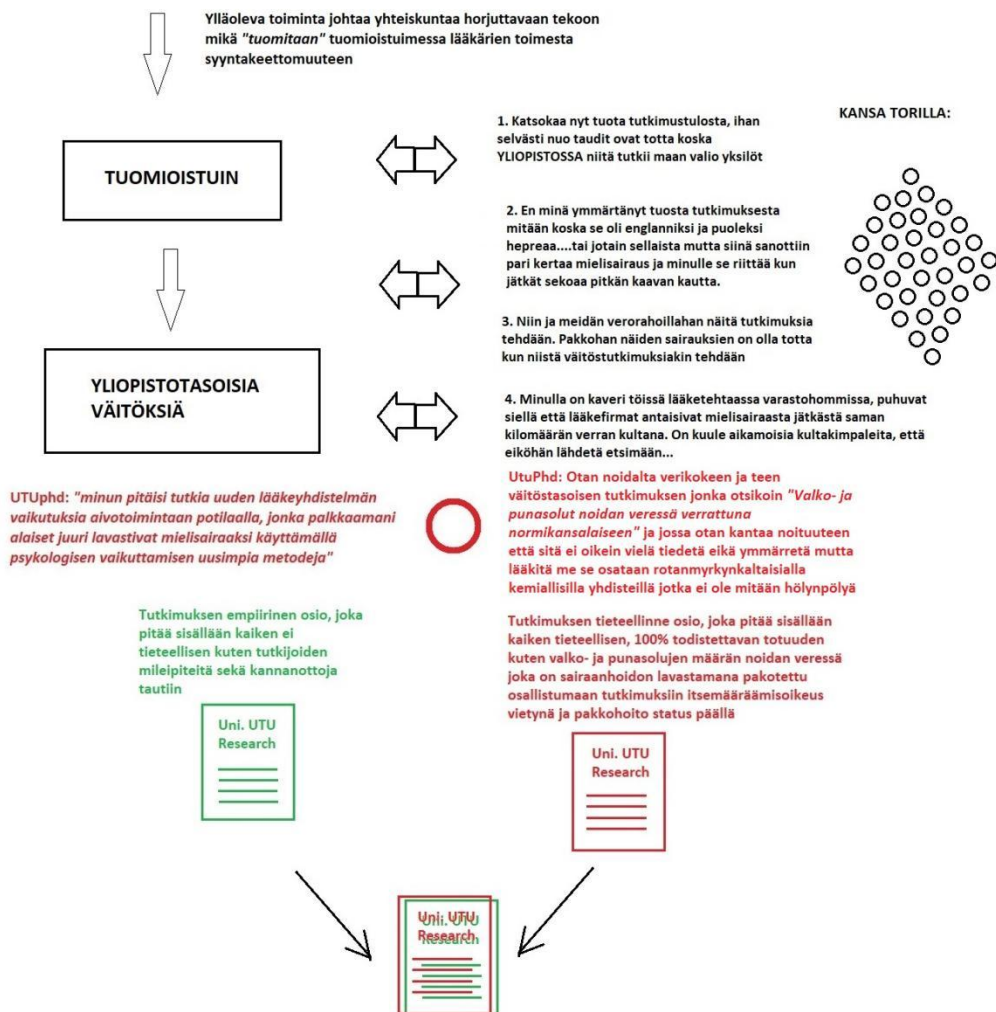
Ylläoleva toiminta johtaa yhteiskuntaa horjuttavaan tekoon mikä *"tuomitaan"* tuomioistuimessa lääkärien toimesta syyntakeettomuuteen

TUOMIOISTUIN

YLIOPISTOTASOISIA VÄITÖKSIÄ

1. Katsokaa nyt tuota tutkimustulosta, ihan selvästi nuo taudit ovat totta koska YLIOPISTOSSA niitä tutkii maan valio yksilöt

KANSA TORILLA:

2. En minä ymmärtänyt tuosta tutkimuksesta mitään koska se oli englanniksi ja puoleksi hepreaa....tai jotain sellaista mutta siinä sanottiin pari kertaa mielisairaus ja minulle se riittää kun jätkät sekoaa pitkän kaavan kautta.

3. Niin ja meidän verorahoillahan näitä tutkimuksia tehdään. Pakkohan näiden sairauksien on olla totta kun niistä väitöstutkimuksiakin tehdään

4. Minulla on kaveri töissä lääketehtaassa varastohommissa, puhuvat siellä että lääkefirmat antaisivat mielisairaasta jätkästä saman kilomäärän verran kultana. On kuule aikamoisia kultakimpaleita, että eiköhän lähdetä etsimään...

UTUphd: *"minun pitäisi tutkia uuden lääkeyhdistelmän vaikutuksia aivotoimintaan potilaalla, jonka palkkaamani alaiset juuri lavastivat mielisairaaksi käyttämällä psykologisen vaikuttamisen uusimpia metodeja"*

UtuPhd: Otan noidalta verikokeen ja teen väitöstasoisen tutkimuksen jonka otsikoin *"Valko- ja punasolut noidan veressä verrattuna normikansalaiseen"* ja jossa otan kantaa noituuteen että sitä ei oikein vielä tiedetä eikä ymmärretä mutta lääkitä me se osataan rotanmyrkynkaltaisialla kemiallisilla yhdisteillä jotka ei ole mitään hölynpölyä

Tutkimuksen empiirinen osio, joka pitää sisällään kaiken ei tieteellisen kuten tutkijoiden mileipiteitä sekä kannanottoja tautiin

Tutkimuksen tieteellinne osio, joka pitää sisällään kaiken tieteellisen, 100% todistettavan totuuden kuten valko- ja punasolujen määrän noidan veressä joka on sairaanhoidon lavastamana pakotettu osallistumaan tutkimuksiin itsemääräämisoikeus vietynä ja pakkohoito status päällä

Uni. UTU Research

Uni. UTU Research

Uni. UTU Research

Uni. UTU Research